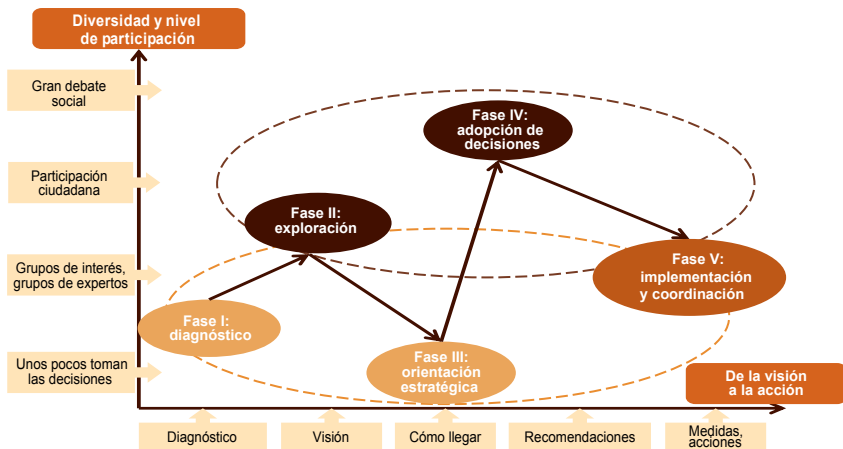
Diversidad y nivel de participación

Gran debate social

Participación ciudadana

Grupos de interés, grupos de expertos

Unos pocos toman las decisiones

Fase IV: adopción de decisiones

Fase II: exploración

Fase V: implementación y coordinación

Fase I: diagnóstico

Fase III: orientación estratégica

De la visión a la acción

Diagnóstico

Visión

Cómo llegar

Recomendaciones

Medidas, acciones